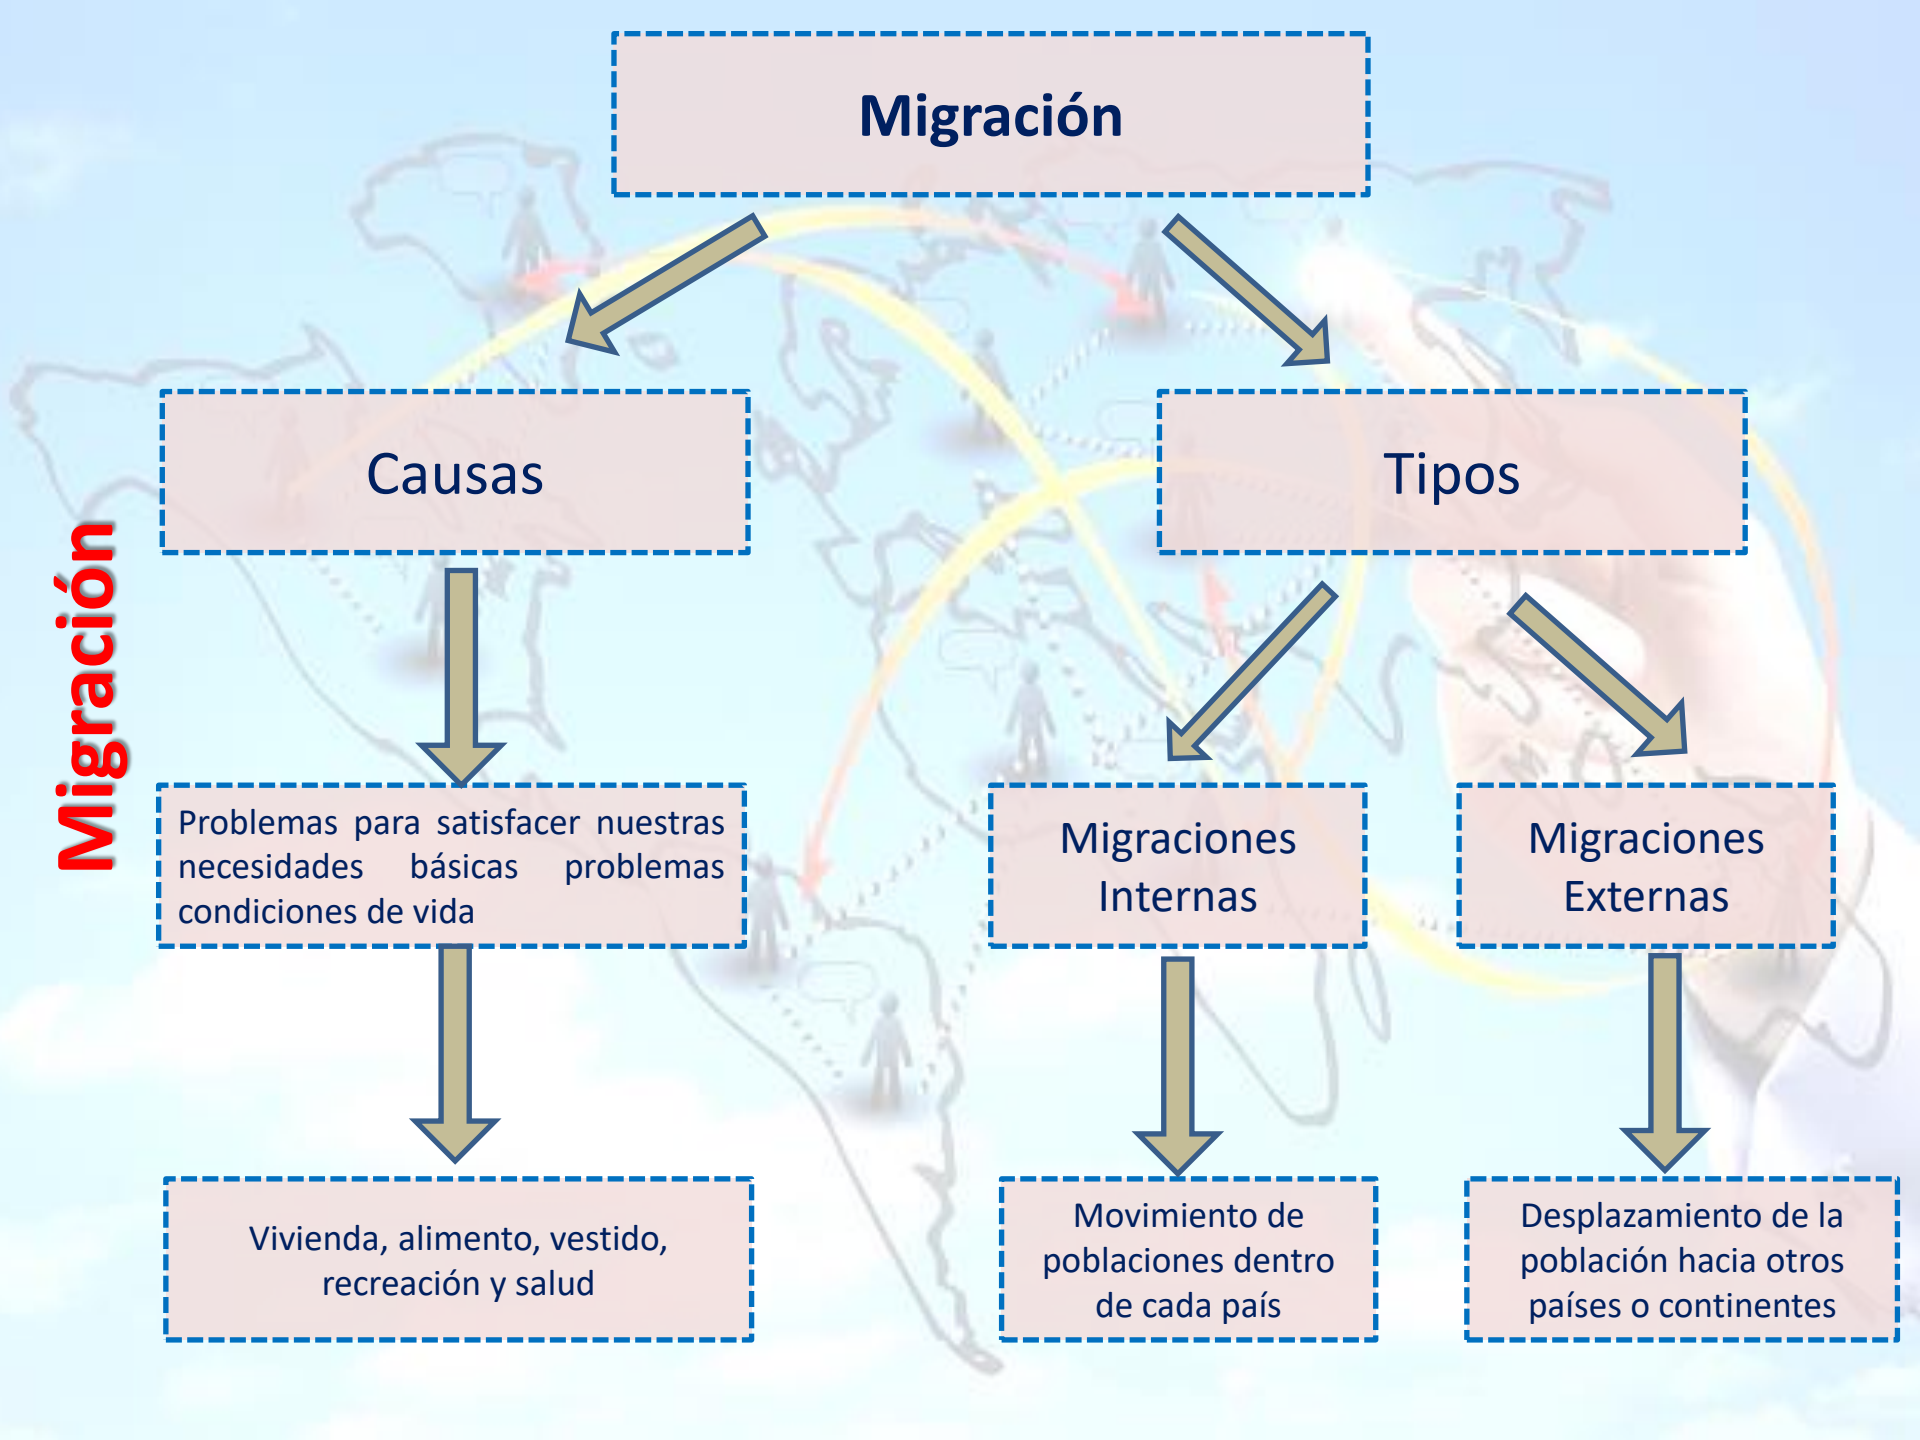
Migración

Migración

Causas

Tipos

Problemas para satisfacer nuestras necesidades básicas problemas condiciones de vida

Migraciones Internas

Migraciones Externas

Vivienda, alimento, vestido, recreación y salud

Movimiento de poblaciones dentro de cada país

Desplazamiento de la población hacia otros países o continentes